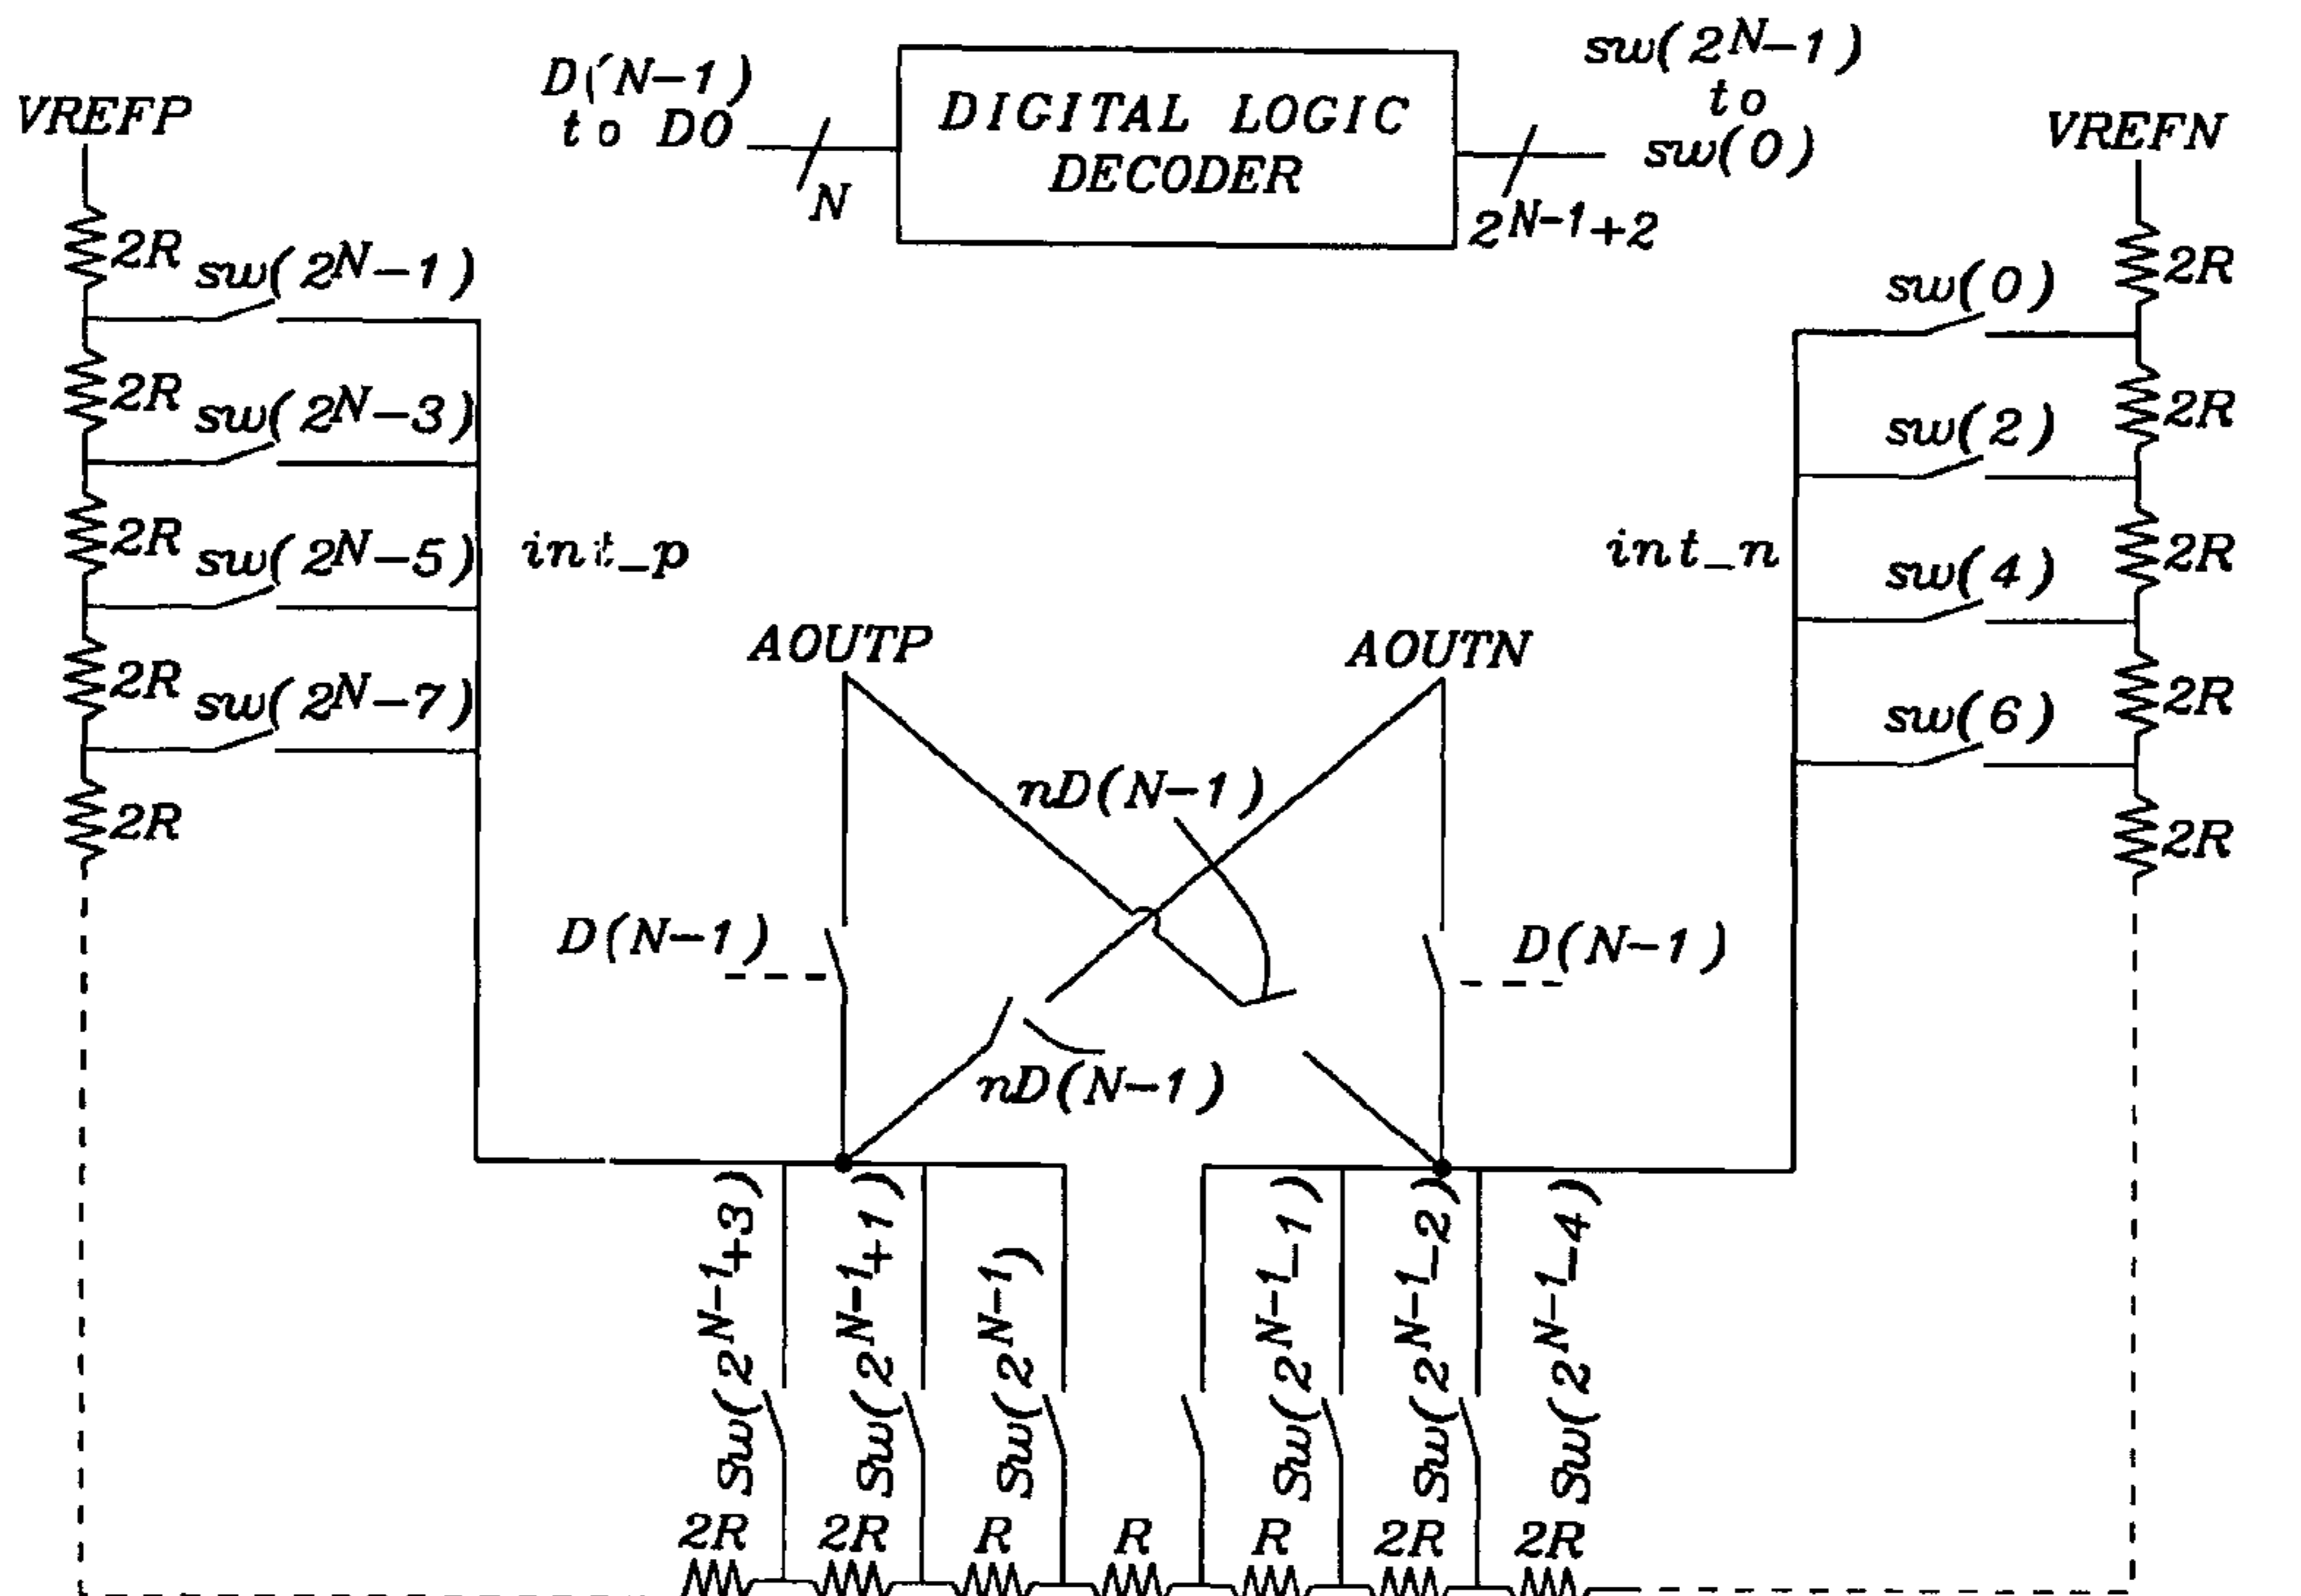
VREFP

D(N−1) to D0

N

DIGITAL LOGIC DECODER

sw($2^{N}$−1) to sw(0)

$2^{N-1}$+2

VREFN

2R sw($2^{N}$−1)

2R sw($2^{N}$−3)

2R sw($2^{N}$−5)

2R sw($2^{N}$−7)

2R

int_p

sw(0) 2R

sw(2) 2R

sw(4) 2R

sw(6) 2R

2R

int_n

AOUTP

AOUTN

nD(N−1)

D(N−1)

D(N−1)

nD(N−1)

sw($2^{N-1}$+3)

sw($2^{N-1}$+1)

sw($2^{N-1}$)

sw($2^{N-1}$−1)

sw($2^{N-1}$−2)

sw($2^{N-1}$−4)

2R 2R R R R 2R 2R